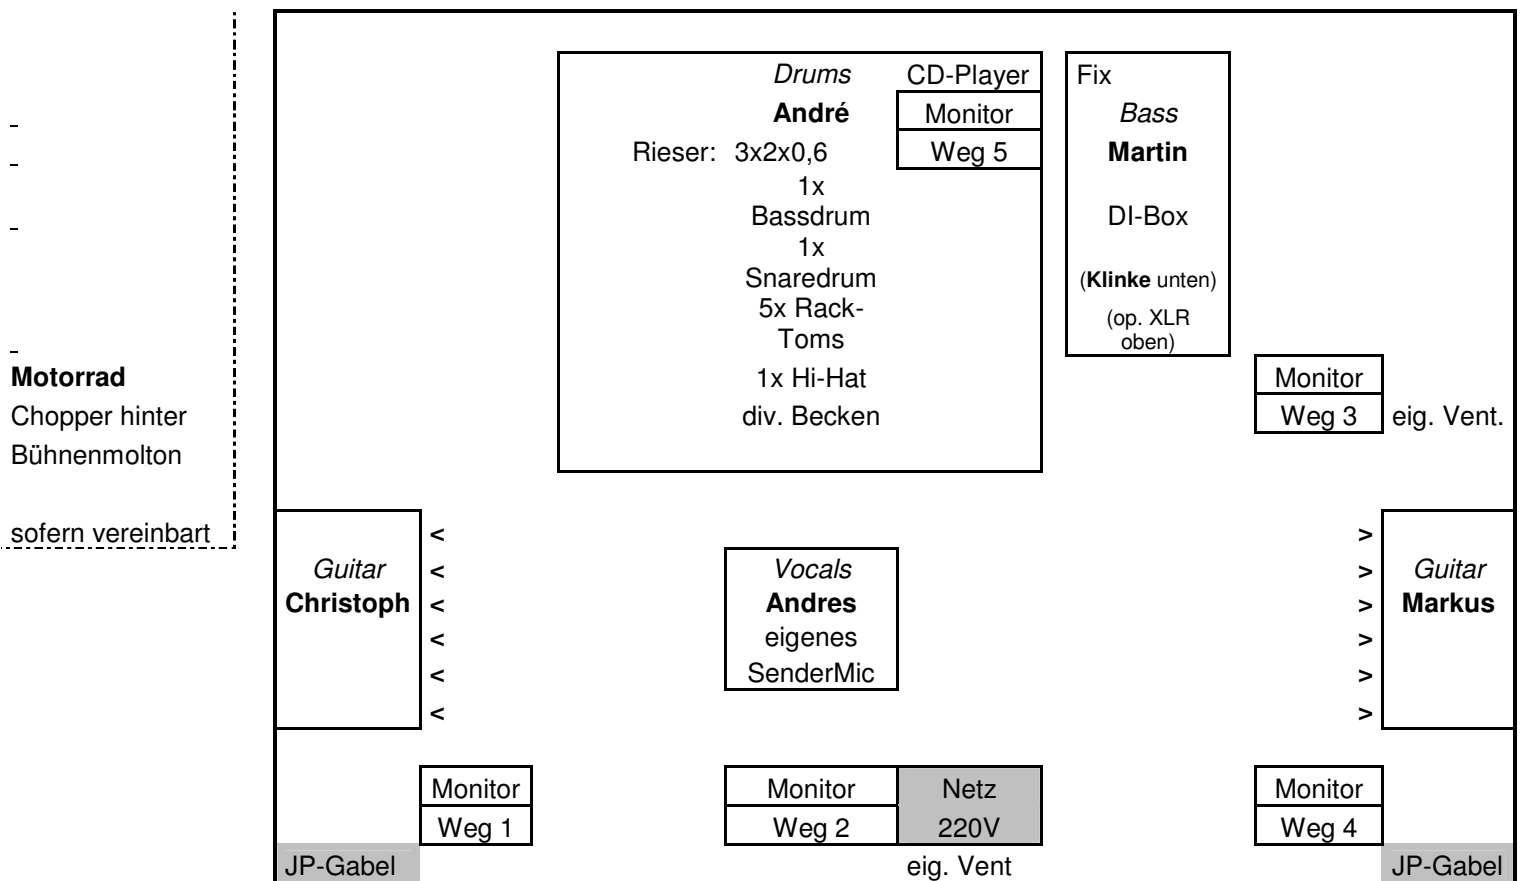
Motorrad
Chopper hinter Bühnenmolton

sofern vereinbart

Drums
André
Rieser: 3x2x0,6
1x Bassdrum
1x Snaredrum
5x Rack-Toms
1x Hi-Hat
div. Becken

CD-Player
Monitor
Weg 5

Fix
Bass
Martin
DI-Box
(Klinke unten)
(op. XLR oben)

Monitor
Weg 3
eig. Vent.

Guitar
Christoph

< < < < < <

Vocals
Andres
eigenes
SenderMic

> > > > > >

Guitar
Markus

Monitor
Weg 1

Monitor
Weg 2

Netz
220V

Monitor
Weg 4

JP-Gabel

eig. Vent

JP-Gabel